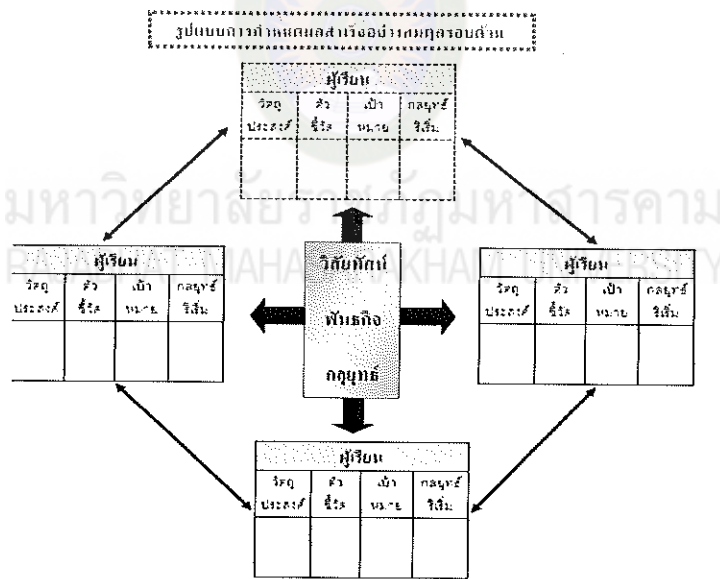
รูปแบบการกำหนดผลสำเร็จอย่างสมดุลรอบด้าน

| ผู้เรียน | | | |
|---|---|---|---|
| วัตถุประสงค์ | ตัวชี้วัด | เป้าหมาย | กลยุทธ์ริเริ่ม |
| | | | |

| ผู้เรียน | | | |
|---|---|---|---|
| วัตถุประสงค์ | ตัวชี้วัด | เป้าหมาย | กลยุทธ์ริเริ่ม |
| | | | |

วิสัยทัศน์
พันธกิจ
กลยุทธ์

| ผู้เรียน | | | |
|---|---|---|---|
| วัตถุประสงค์ | ตัวชี้วัด | เป้าหมาย | กลยุทธ์ริเริ่ม |
| | | | |

| ผู้เรียน | | | |
|---|---|---|---|
| วัตถุประสงค์ | ตัวชี้วัด | เป้าหมาย | กลยุทธ์ริเริ่ม |
| | | | |

มหาวิทยาลัยราชภัฏมหาสารคาม
RAJABHAT MAHASARAKHAM UNIVERSITY